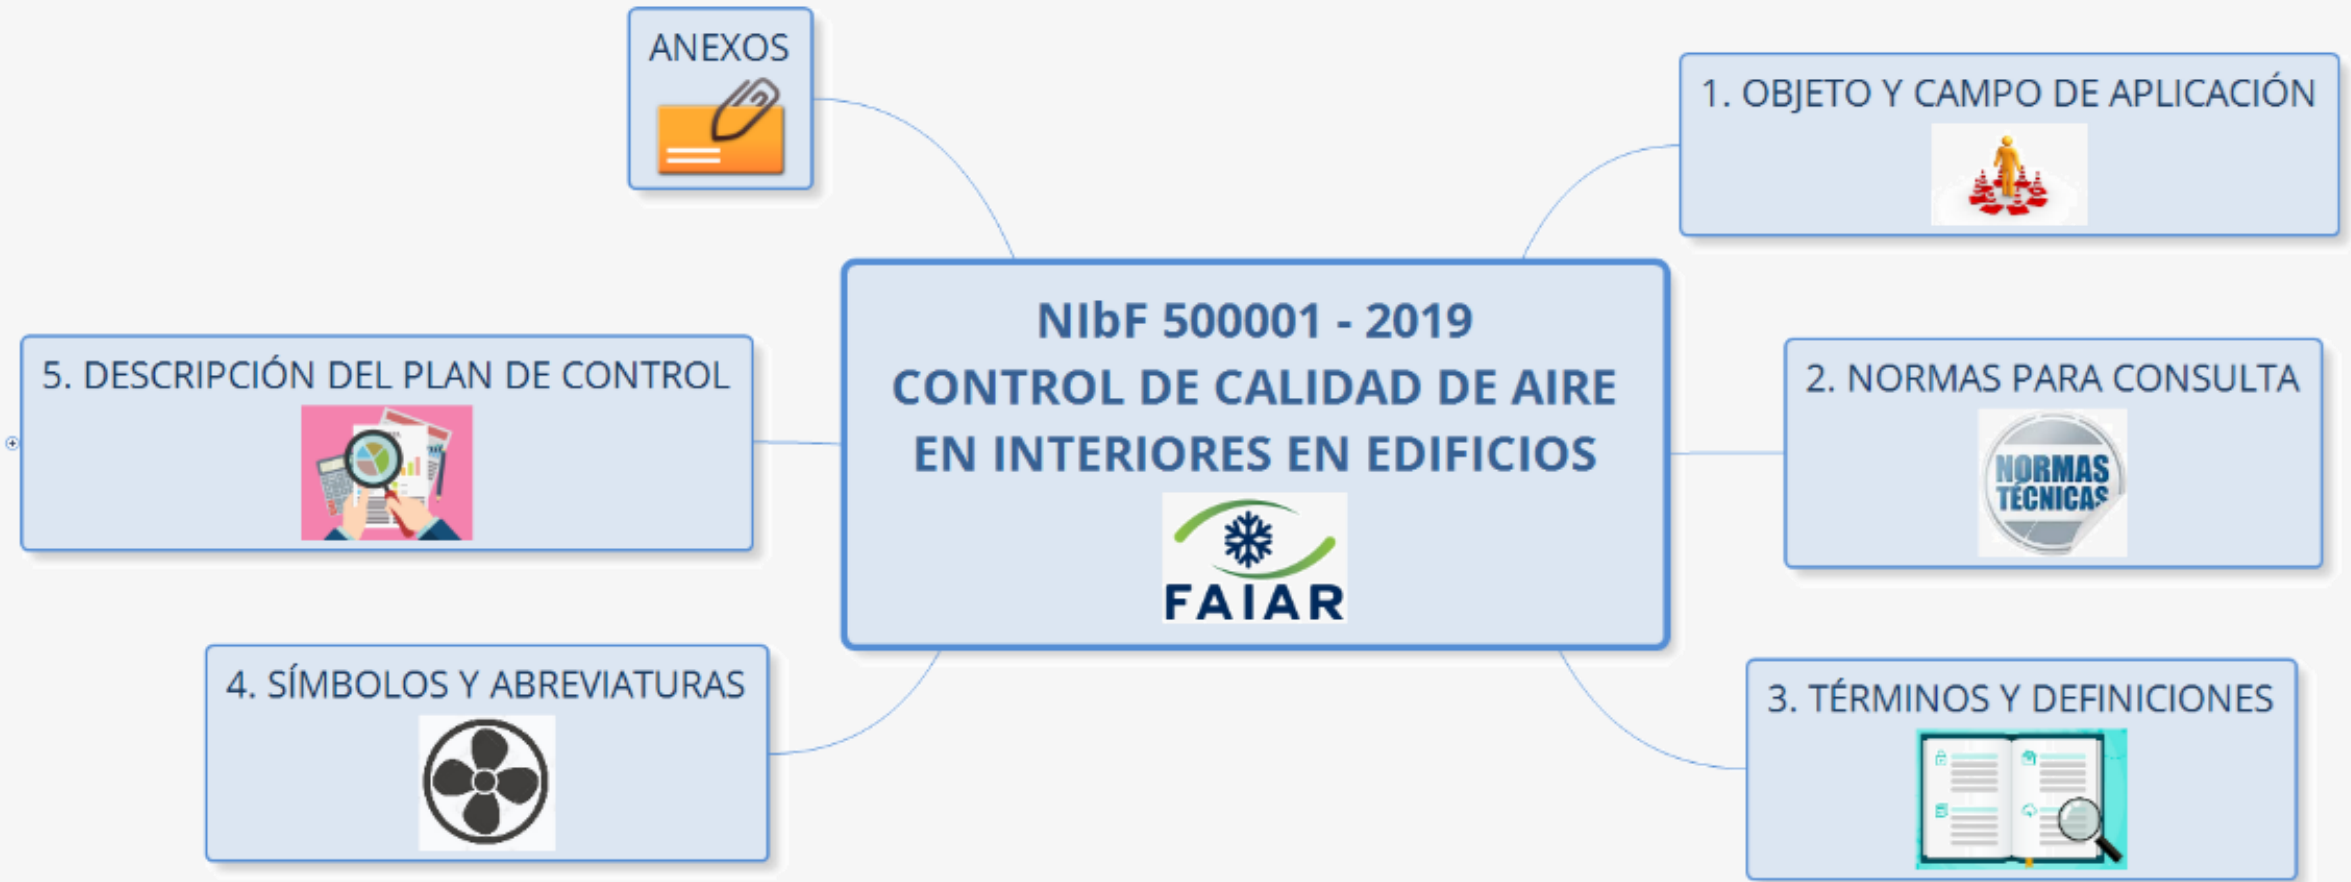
NIbF 500001 - 2019
CONTROL DE CALIDAD DE AIRE EN INTERIORES EN EDIFICIOS

FAIAR

ANEXOS

1. OBJETO Y CAMPO DE APLICACIÓN

2. NORMAS PARA CONSULTA

NORMAS TÉCNICAS

3. TÉRMINOS Y DEFINICIONES

4. SÍMBOLOS Y ABREVIATURAS

5. DESCRIPCIÓN DEL PLAN DE CONTROL